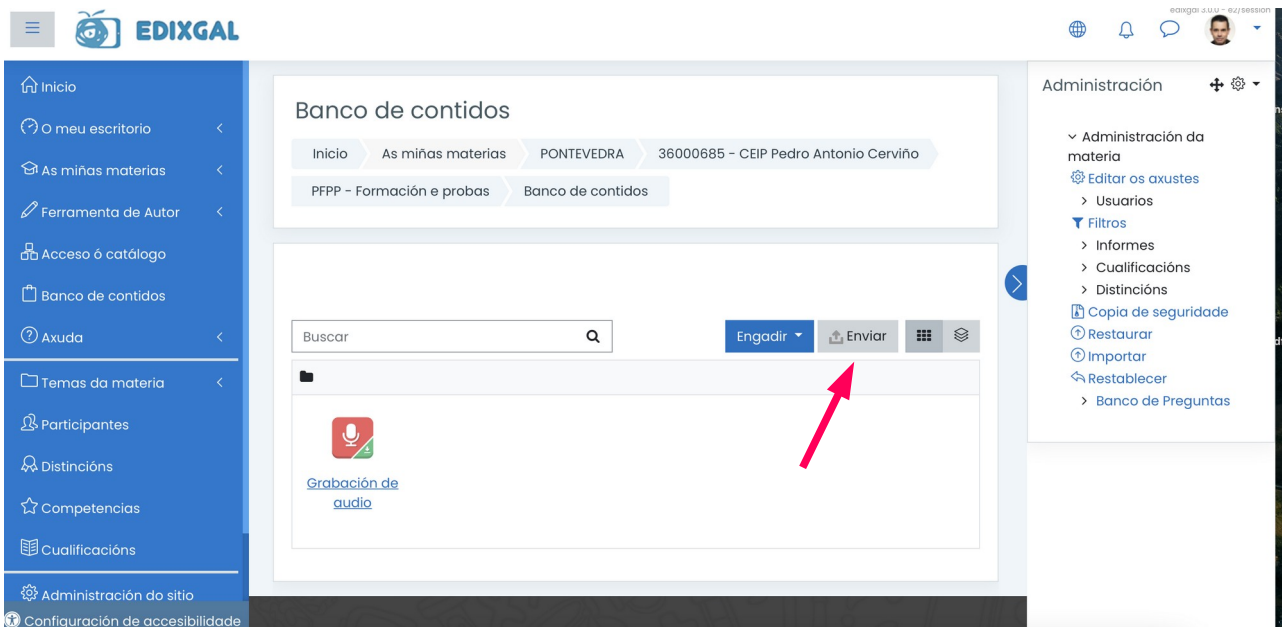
EDIXGAL

edixgal 3.0.0 - e2/session

Inicio
O meu escritorio
As miñas materias
Ferramenta de Autor
Acceso ó catálogo
Banco de contidos
Axuda
Temas da materia
Participantes
Distincións
Competencias
Cualificacións
Administración do sitio
Configuración de accesibilidade

Banco de contidos

Inicio / As miñas materias / PONTEVEDRA / 36000685 - CEIP Pedro Antonio Cerviño / PFPP - Formación e probas / Banco de contidos

Buscar

Engadir
Enviar

Grabación de audio

Administración

Administración da materia
Editar os axustes
Usuarios
Filtros
Informes
Cualificacións
Distincións
Copia de seguridade
Restaurar
Importar
Restablecer
Banco de Preguntas